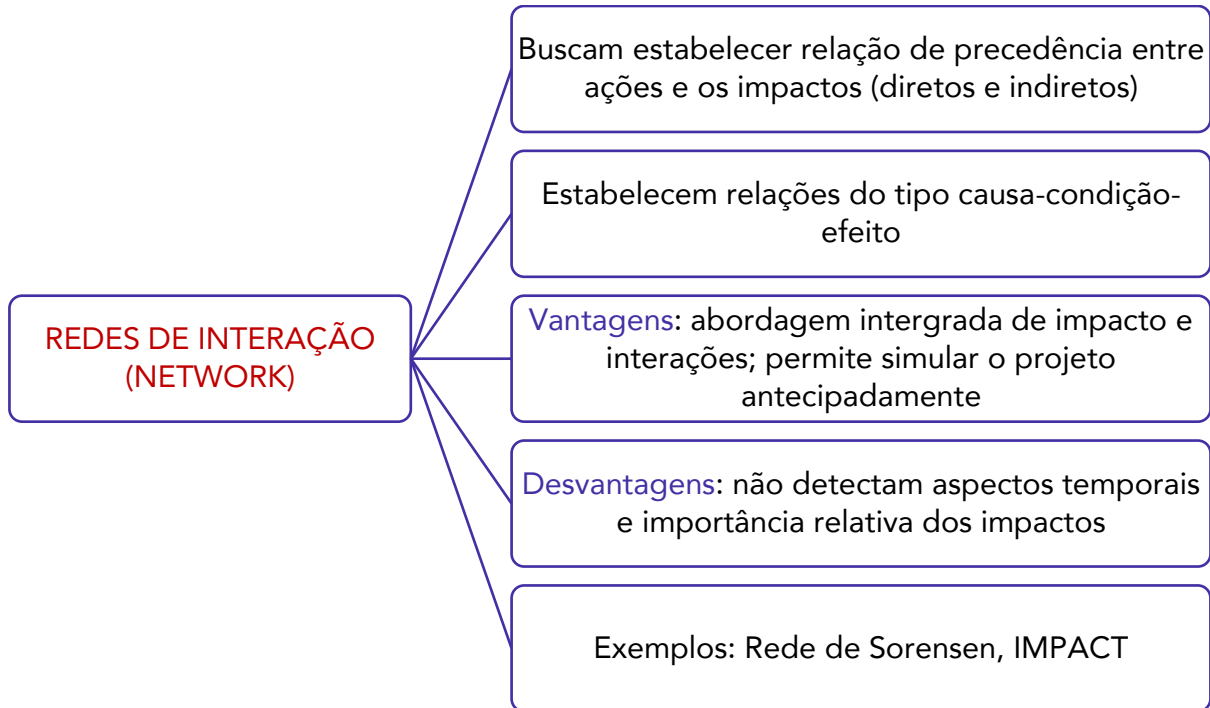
REDES DE INTERAÇÃO (NETWORK)

Buscam estabelecer relação de precedência entre ações e os impactos (diretos e indiretos)

Estabelecem relações do tipo causa-condição-efeito

Vantagens: abordagem intergrada de impacto e interações; permite simular o projeto antecipadamente

Desvantagens: não detectam aspectos temporais e importância relativa dos impactos

Exemplos: Rede de Sorensen, IMPACT